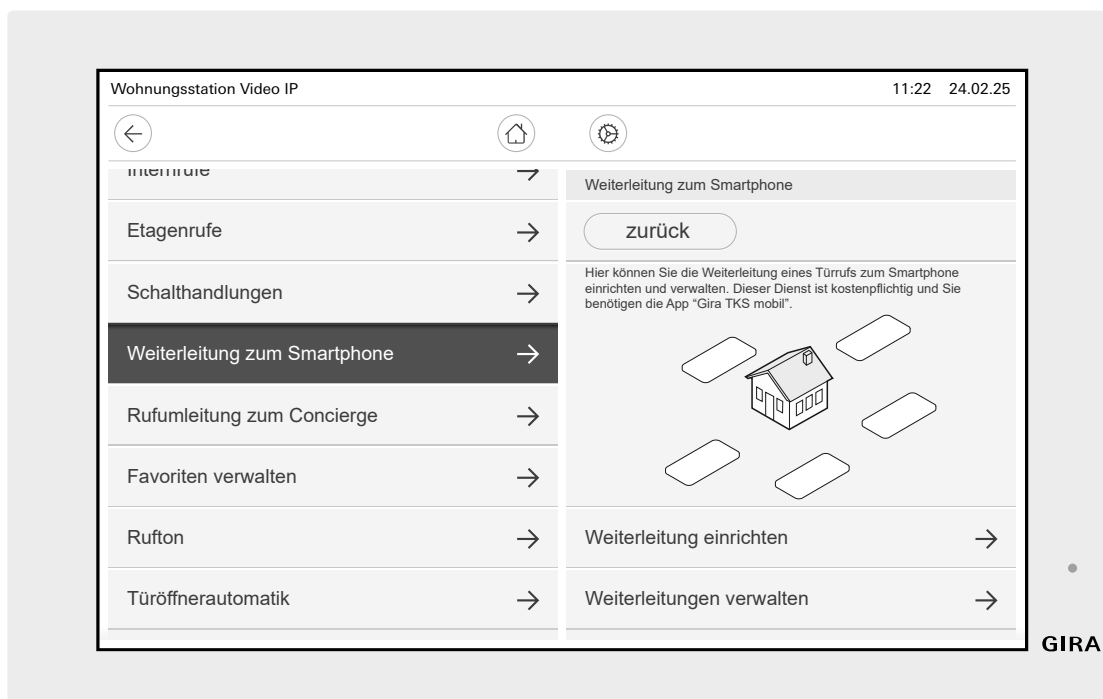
Wohnungsstation Video IP

11:22 24.02.25

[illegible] →

Etagenrufe →

Schalthandlungen →

Weiterleitung zum Smartphone →

Rufumleitung zum Concierge →

Favoriten verwalten →

Rufton →

Türöffnerautomatik →

Weiterleitung zum Smartphone

zurück

Hier können Sie die Weiterleitung eines Türrufs zum Smartphone einrichten und verwalten. Dieser Dienst ist kostenpflichtig und Sie benötigen die App "Gira TKS mobil".

Weiterleitung einrichten →

Weiterleitungen verwalten →

GIRA